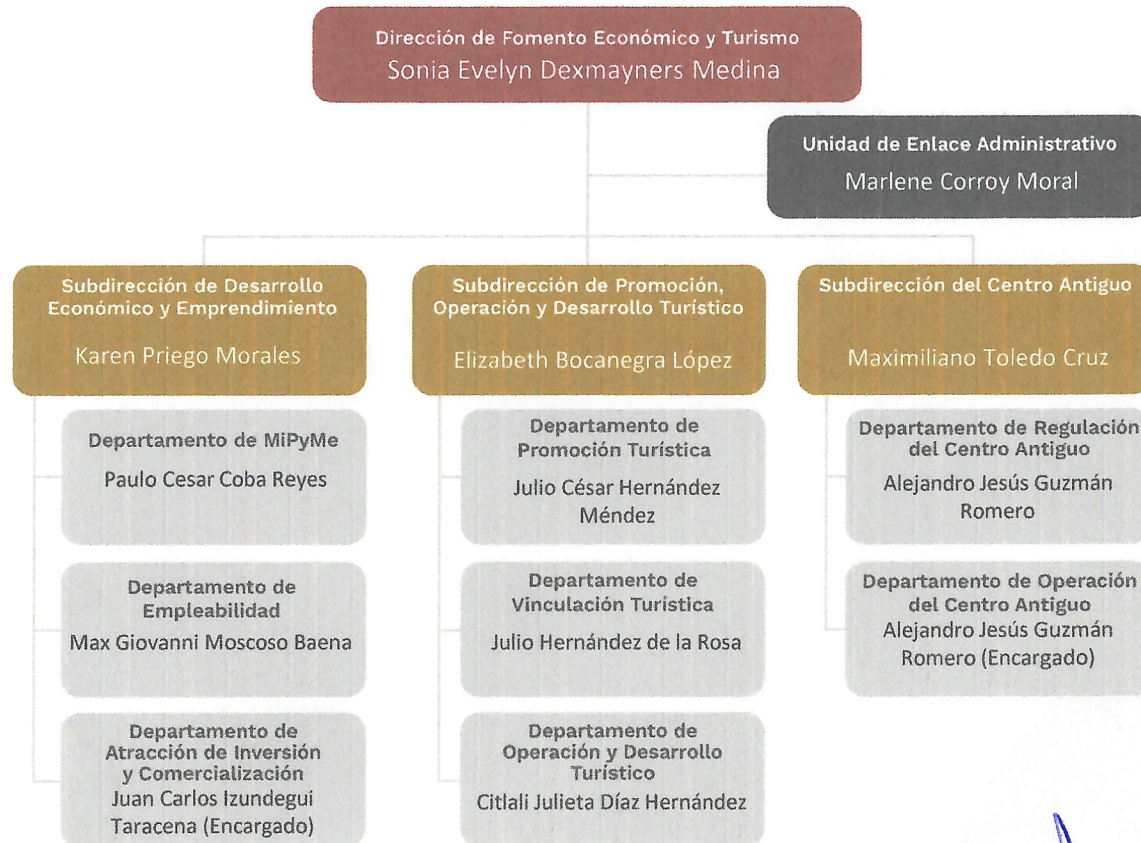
Dirección de Fomento Económico y Turismo
Sonia Evelyn Dexmayners Medina

Unidad de Enlace Administrativo
Marlene Corroy Moral

Subdirección de Desarrollo Económico y Emprendimiento
Karen Priego Morales

Departamento de MiPyMe
Paulo Cesar Coba Reyes

Departamento de Empleabilidad
Max Giovanni Moscoso Baena

Departamento de Atracción de Inversión y Comercialización
Juan Carlos Izundegui Taracena (Encargado)

Subdirección de Promoción, Operación y Desarrollo Turístico
Elizabeth Bocanegra López

Departamento de Promoción Turística
Julio César Hernández Méndez

Departamento de Vinculación Turística
Julio Hernández de la Rosa

Departamento de Operación y Desarrollo Turístico
Citlali Julieta Díaz Hernández

Subdirección del Centro Antiguo
Maximiliano Toledo Cruz

Departamento de Regulación del Centro Antiguo
Alejandro Jesús Guzmán Romero

Departamento de Operación del Centro Antiguo
Alejandro Jesús Guzmán Romero (Encargado)